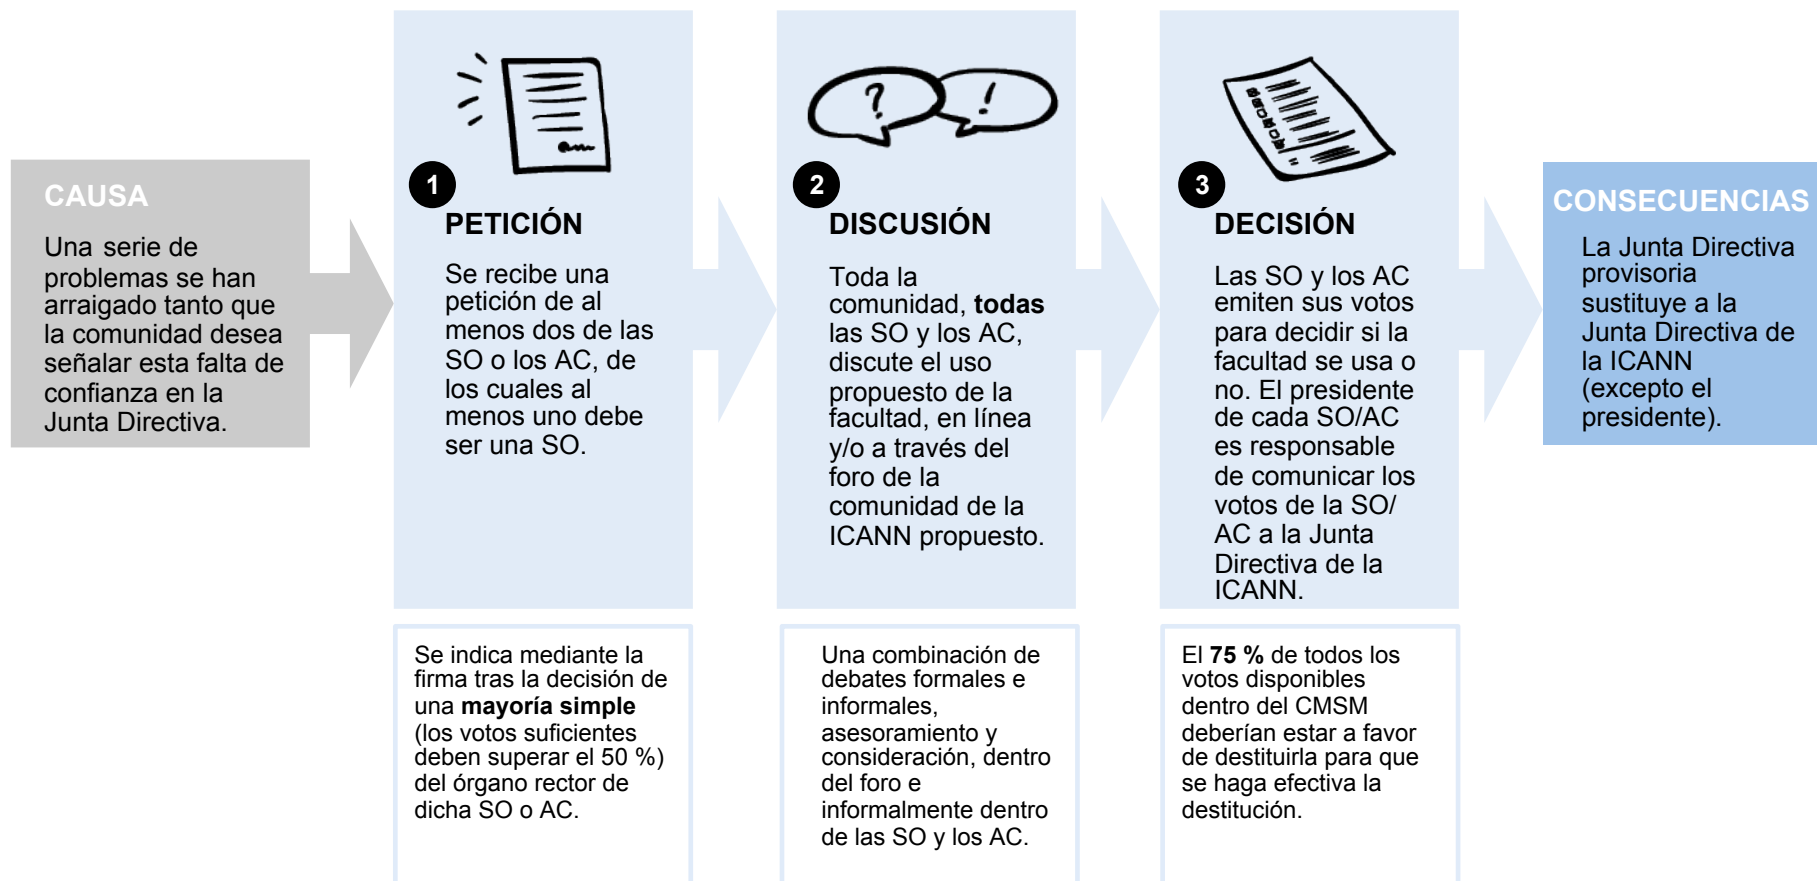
CAUSA

Una serie de problemas se han arraigado tanto que la comunidad desea señalar esta falta de confianza en la Junta Directiva.

1

PETICIÓN

Se recibe una petición de al menos dos de las SO o los AC, de los cuales al menos uno debe ser una SO.

Se indica mediante la firma tras la decisión de una **mayoría simple** (los votos suficientes deben superar el 50 %) del órgano rector de dicha SO o AC.

2

DISCUSIÓN

Toda la comunidad, **todas** las SO y los AC, discute el uso propuesto de la facultad, en línea y/o a través del foro de la comunidad de la ICANN propuesto.

Una combinación de debates formales e informales, asesoramiento y consideración, dentro del foro e informalmente dentro de las SO y los AC.

3

DECISIÓN

Las SO y los AC emiten sus votos para decidir si la facultad se usa o no. El presidente de cada SO/AC es responsable de comunicar los votos de la SO/ AC a la Junta Directiva de la ICANN.

El **75 %** de todos los votos disponibles dentro del CMSM deberían estar a favor de destituirla para que se haga efectiva la destitución.

CONSECUENCIAS

La Junta Directiva provisoria sustituye a la Junta Directiva de la ICANN (excepto el presidente).